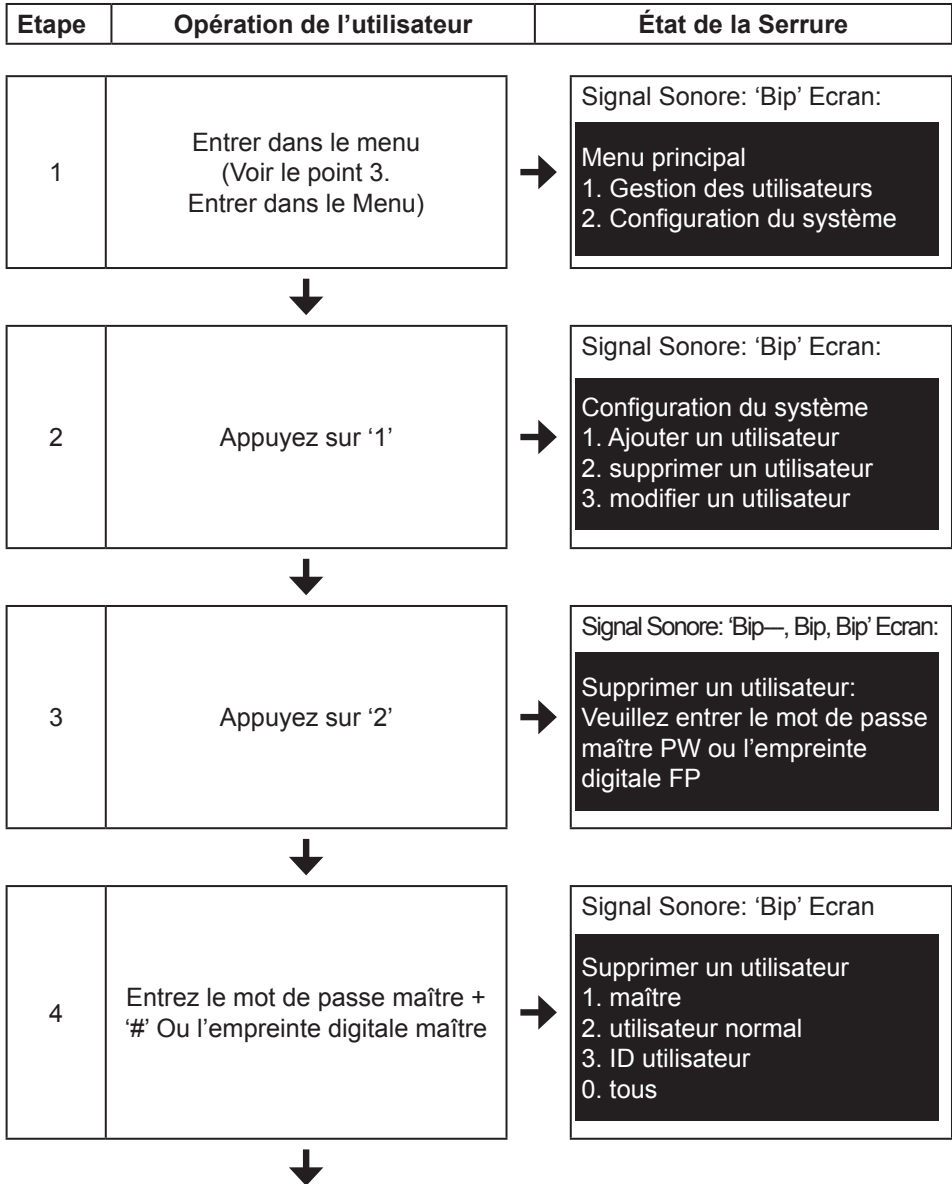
| Etape | Opération de l’utilisateur | État de la Serrure |
|---|---|---|
| 1 | Entrer dans le menu (Voir le point 3. Entrer dans le Menu) | Signal Sonore: ‘Bip’ Ecran: Menu principal 1. Gestion des utilisateurs 2. Configuration du système |
| 2 | Appuyez sur ‘1’ | Signal Sonore: ‘Bip’ Ecran: Configuration du système 1. Ajouter un utilisateur 2. supprimer un utilisateur 3. modifier un utilisateur |
| 3 | Appuyez sur ‘2’ | Signal Sonore: ‘Bip—, Bip, Bip’ Ecran: Supprimer un utilisateur: Veuillez entrer le mot de passe maître PW ou l’empreinte digitale FP |
| 4 | Entrez le mot de passe maître + ‘#’ Ou l’empreinte digitale maître | Signal Sonore: ‘Bip’ Ecran Supprimer un utilisateur 1. maître 2. utilisateur normal 3. ID utilisateur 0. tous |